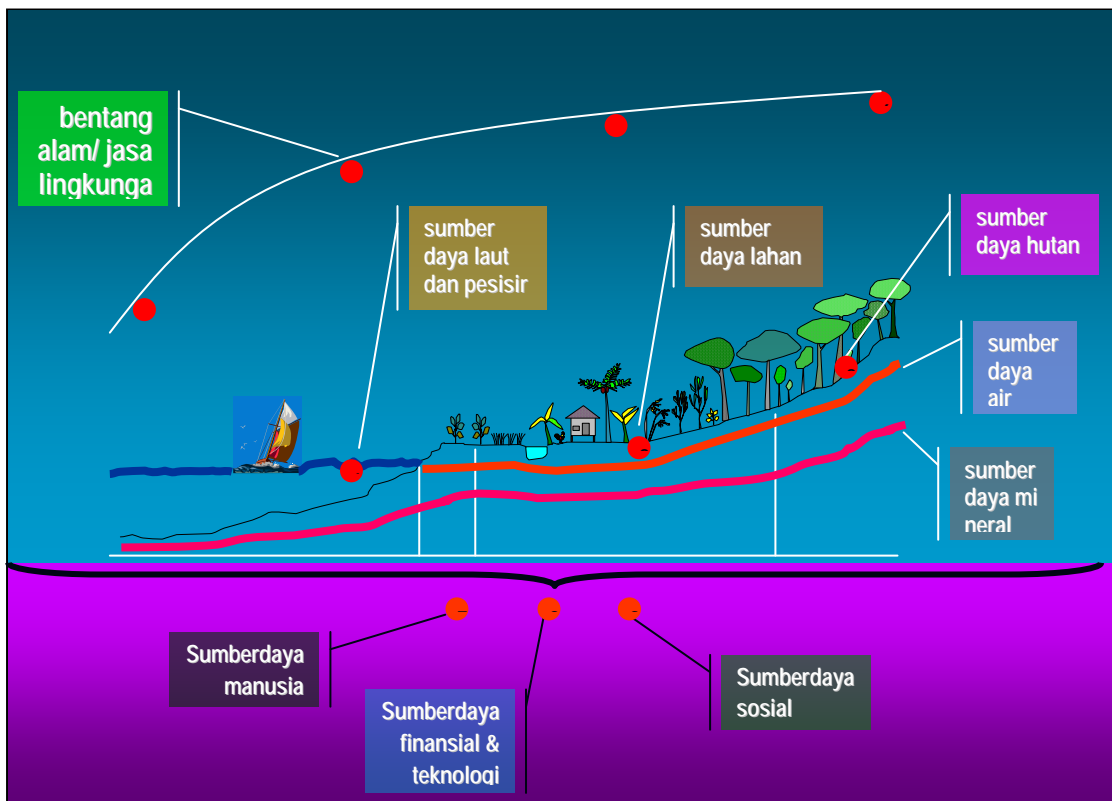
bentang alam/ jasa lingkunga

sumber daya laut dan pesisir

sumber daya lahan

sumber daya hutan

sumber daya air

sumber daya mi neral

Sumberdaya manusia

Sumberdaya finansial & teknologi

Sumberdaya sosial